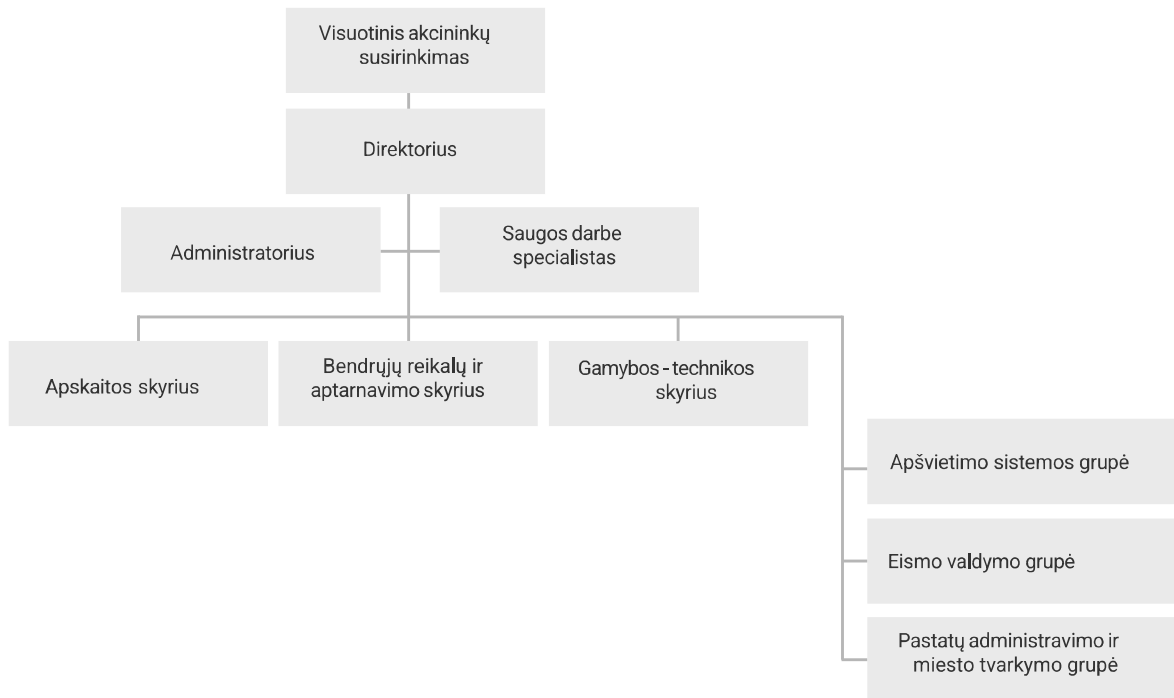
Visuotinis akcininkų susirinkimas

Direktorius

Administratorius

Saugos darbe specialistas

Apskaitos skyrius

Bendrųjų reikalų ir aptarnavimo skyrius

Gamybos - technikos skyrius

Apšvietimo sistemos grupė

Eismo valdymo grupė

Pastatų administravimo ir miesto tvarkymo grupė